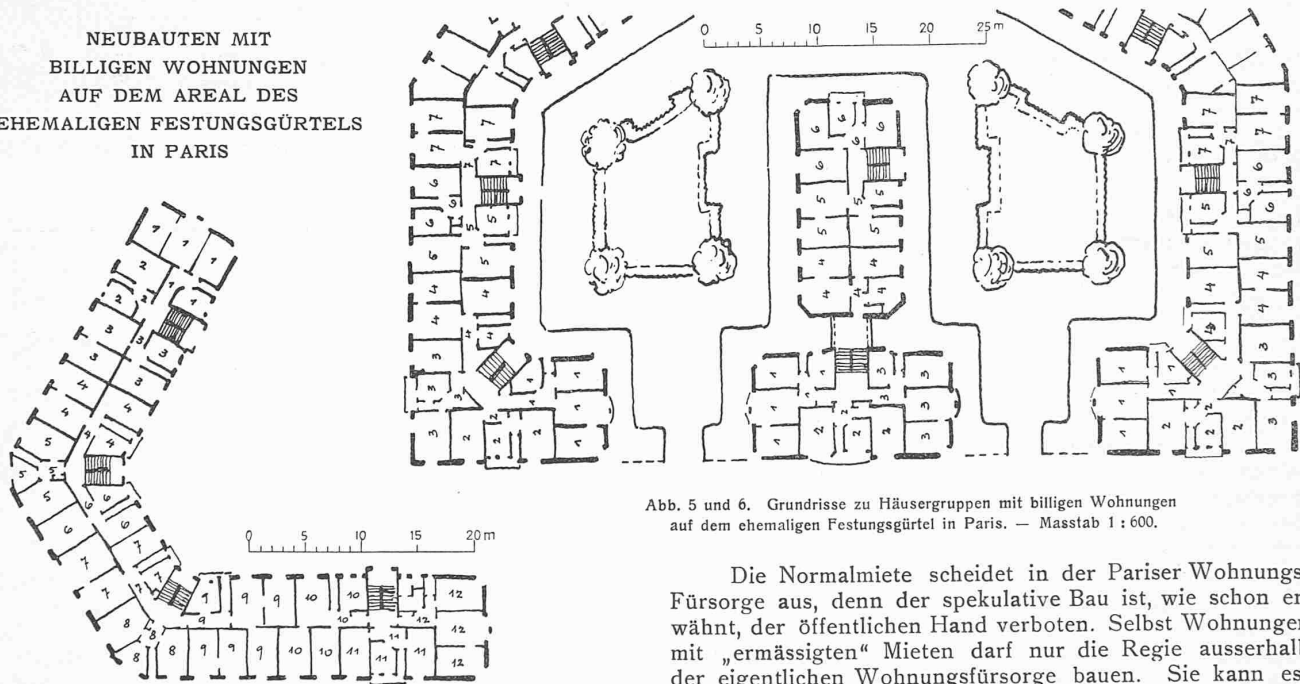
NEUBAUTEN MIT BILLIGEN WOHNUNGEN AUF DEM AREAL DES EHEMALIGEN FESTUNGSGÜRTELS IN PARIS

0 5 10 15 20 25 m

0 5 10 15 20 m

Abb. 5 und 6. Grundrisse zu Häusergruppen mit billigen Wohnungen auf dem ehemaligen Festungsgürtel in Paris. — Masstab 1 : 600.

Die Normalmiete scheidet in der Pariser Wohnungs-Fürsorge aus, denn der spekulative Bau ist, wie schon er-wähnt, der öffentlichen Hand verboten. Selbst Wohnungen mit „ermässigten" Mieten darf nur die Regie ausserhalb der eigentlichen Wohnungsfürsorge bauen. Sie kann es